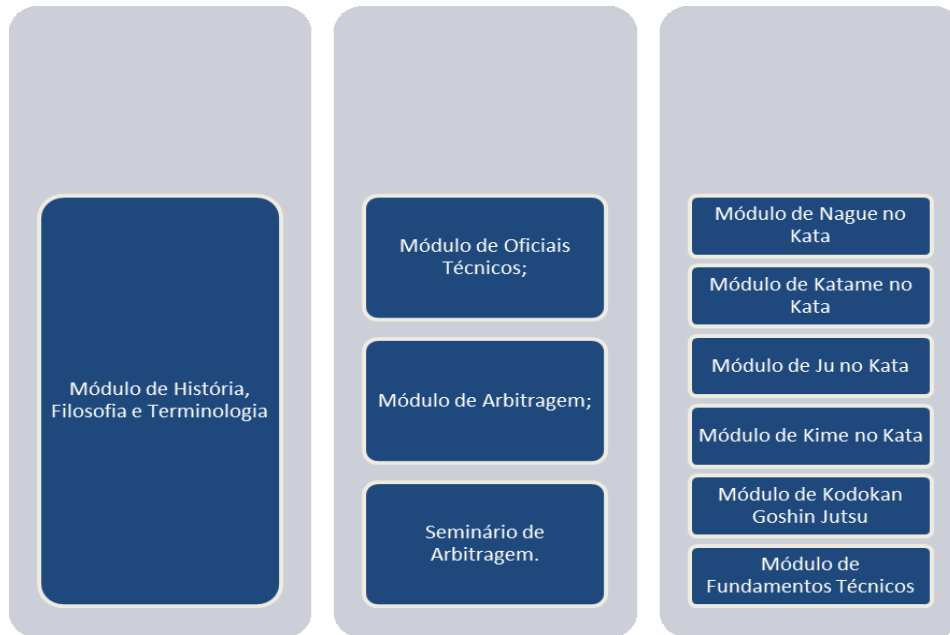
Módulo de História, Filosofia e Terminologia

Módulo de Oficiais Técnicos;

Módulo de Arbitragem;

Seminário de Arbitragem.

Módulo de Nague no Kata

Módulo de Katame no Kata

Módulo de Ju no Kata

Módulo de Kime no Kata

Módulo de Kodokan Goshin Jutsu

Módulo de Fundamentos Técnicos